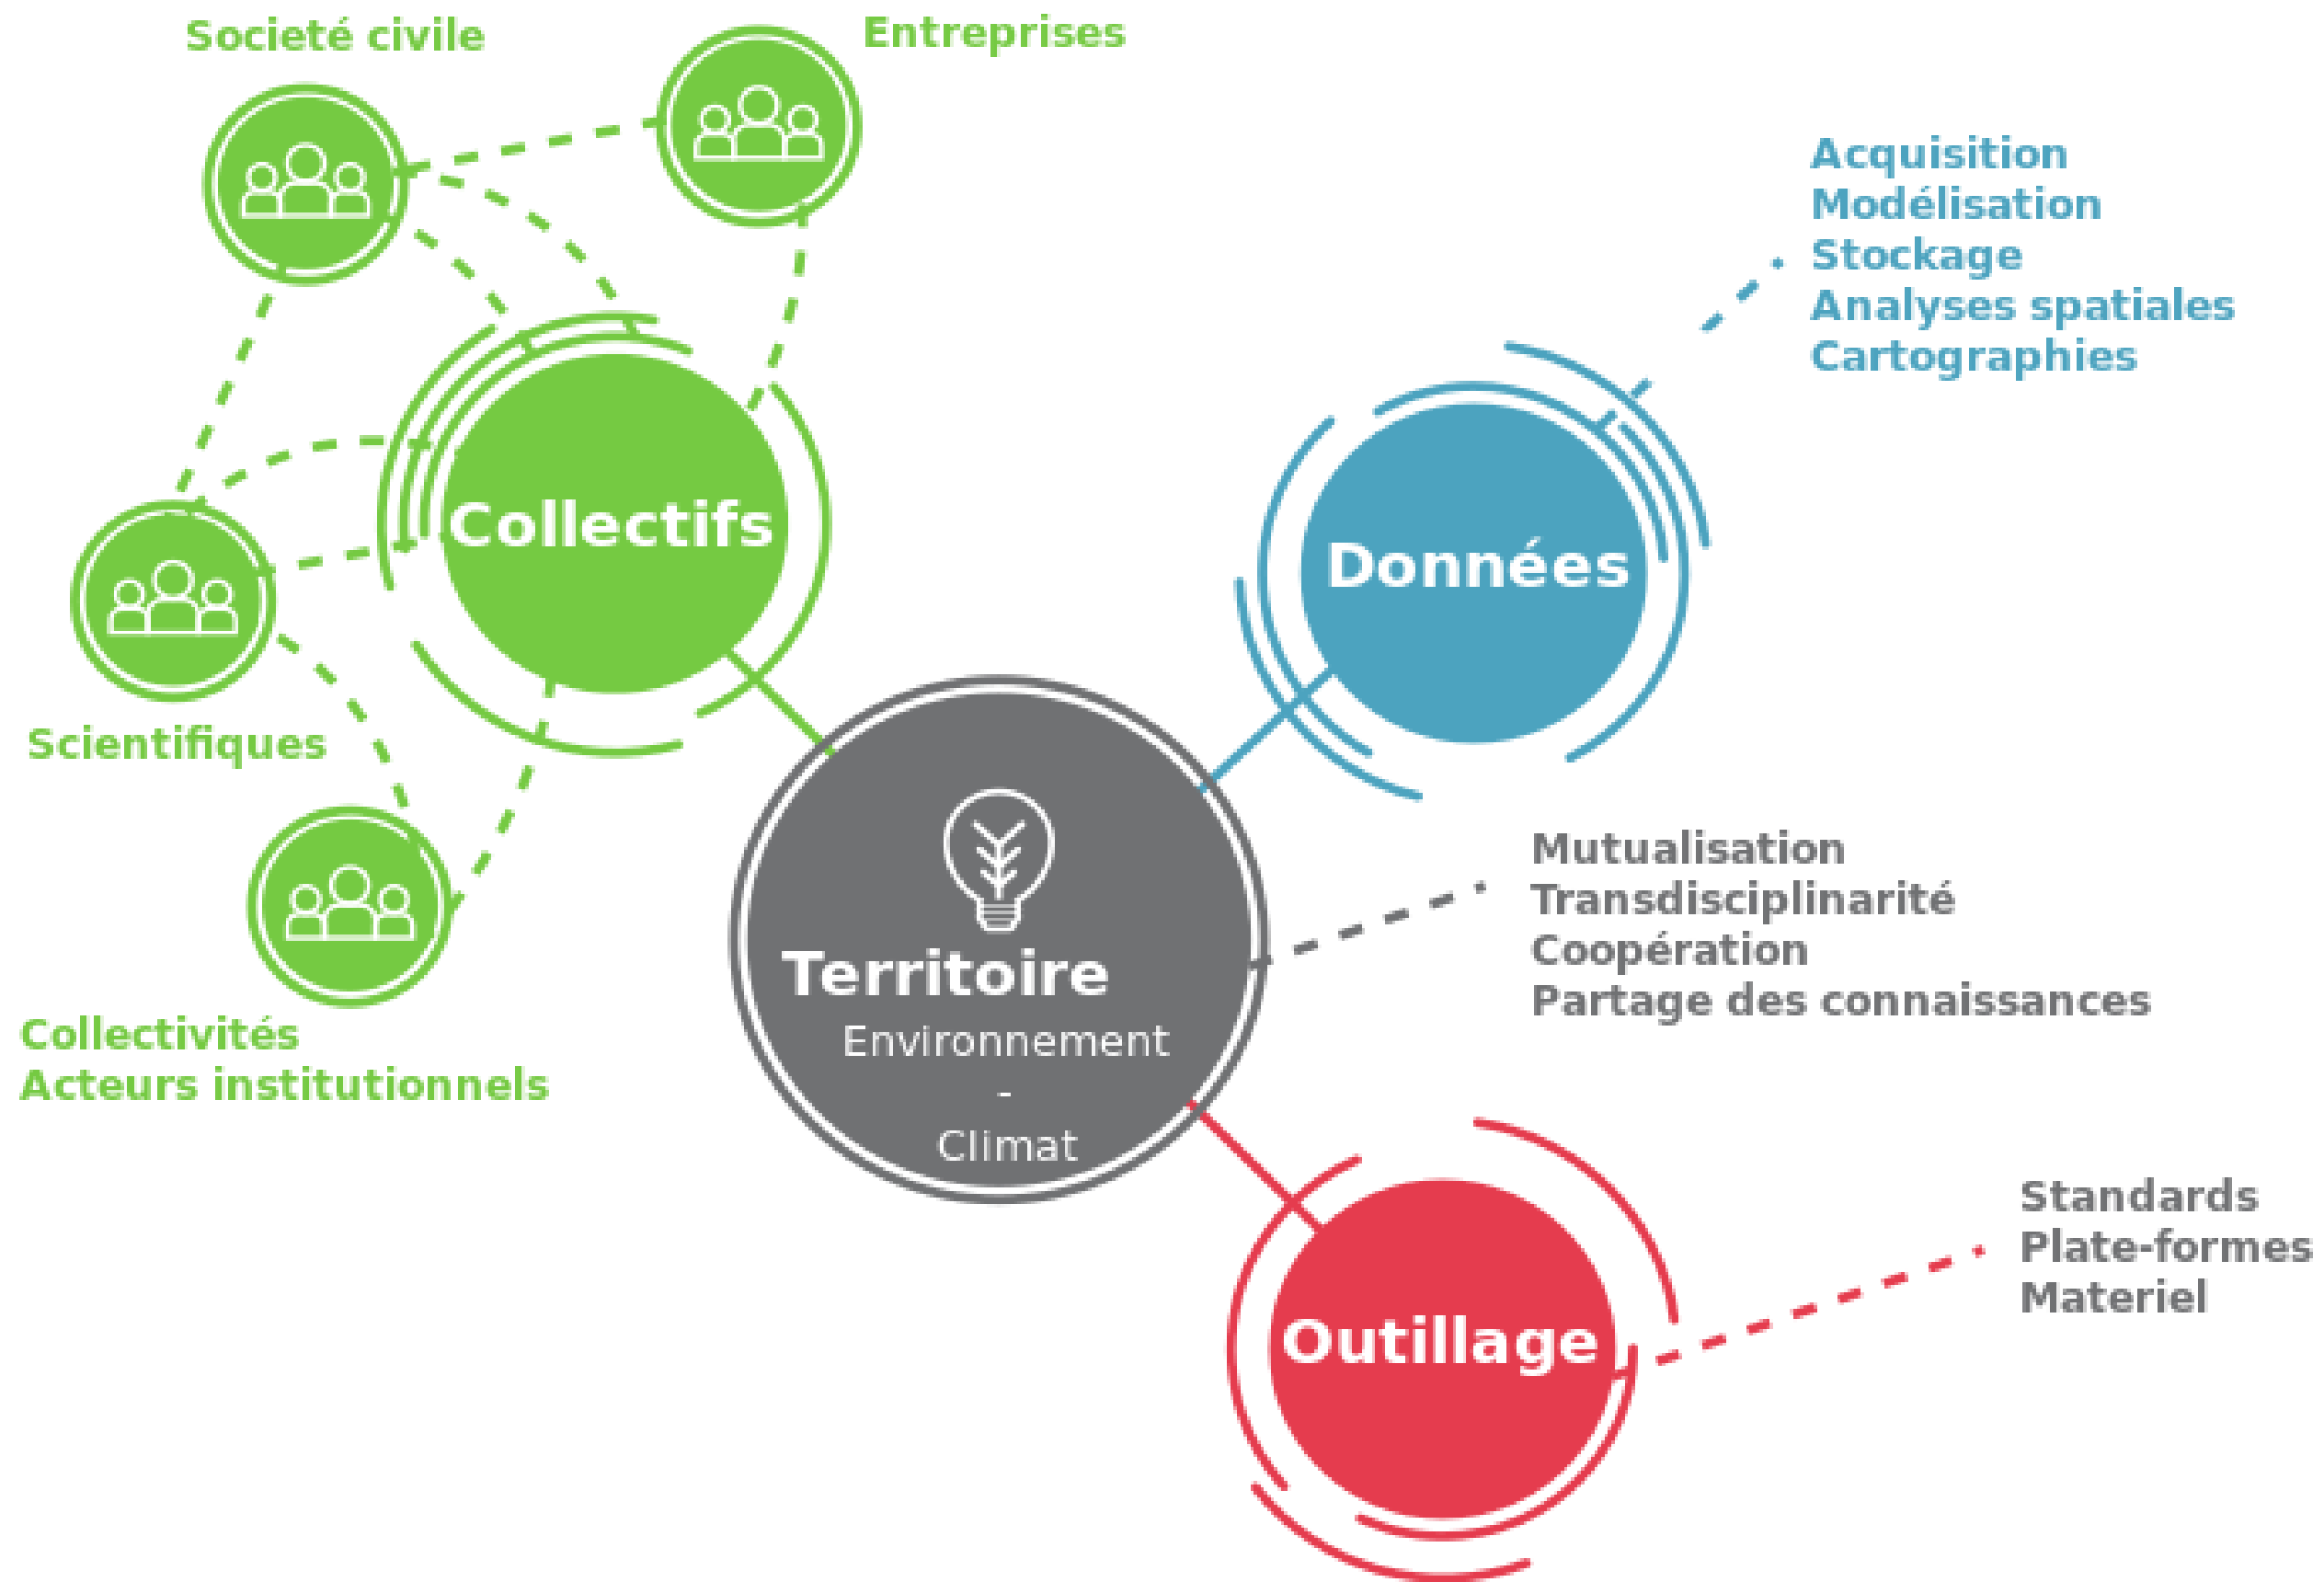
Societé civile

Entreprises

Acquisition
Modélisation
Stockage
Analyses spatiales
Cartographies

Collectifs

Données

Scientifiques

Mutualisation
Transdisciplinarité
Coopération
Partage des connaissances

Territoire
Environnement
-
Climat

Collectivités
Acteurs institutionnels

Standards
Plate-formes
Materiel

Outillage